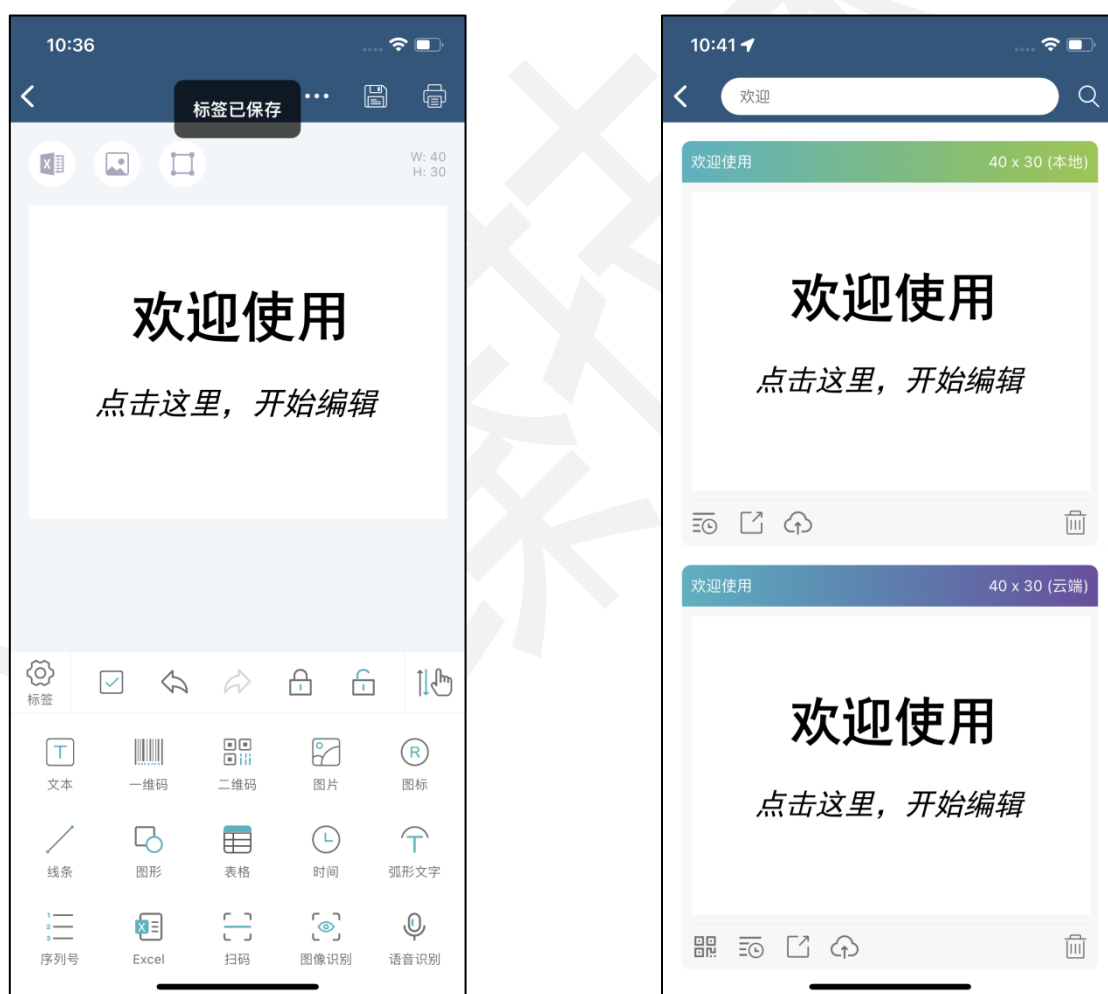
10:36

标签已保存

W: 40
H: 30

欢迎使用

点击这里，开始编辑

标签

文本 一维码 二维码 图片 图标

线条 图形 表格 时间 弧形文字

序列号 Excel 扫码 图像识别 语音识别

10:41

欢迎

欢迎使用 40 x 30 (本地)

欢迎使用

点击这里，开始编辑

欢迎使用 40 x 30 (云端)

欢迎使用

点击这里，开始编辑